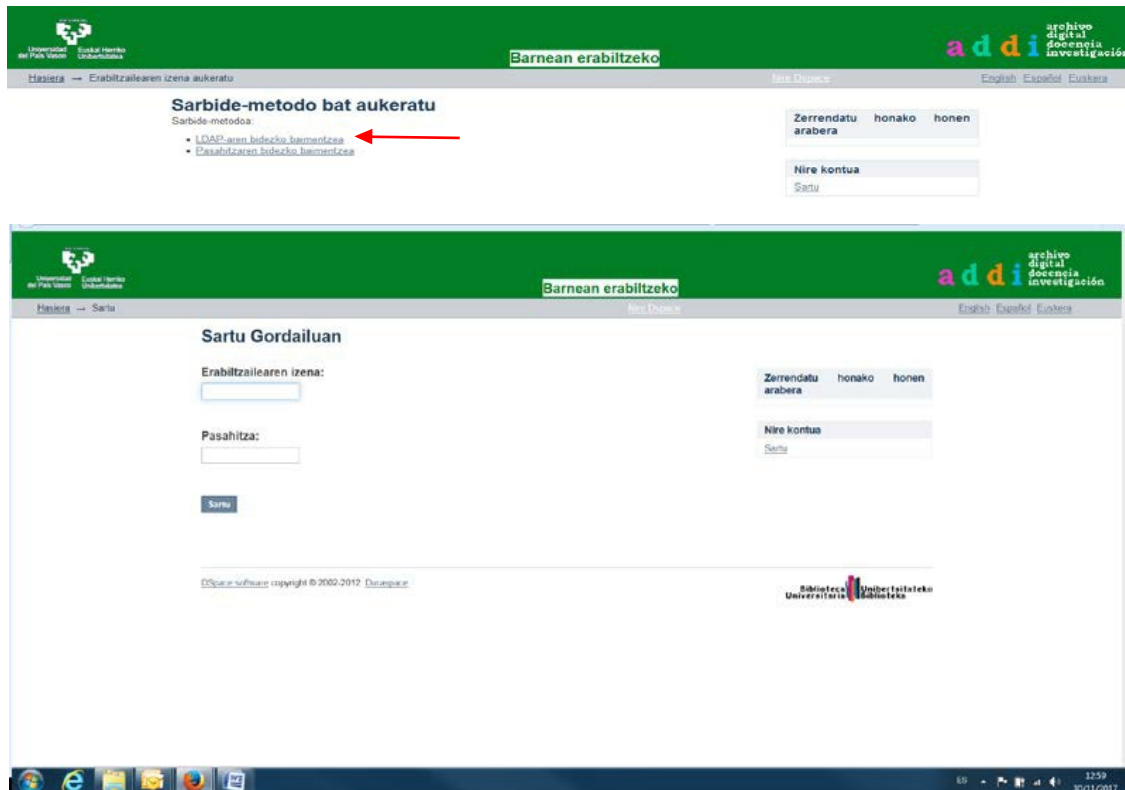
Universidad del País Vasco Euskal Herriko Unibertsitatea

Barnean erabiltzeko

addi archivo digital docencia investigación

Hasiera → Erabiltzailearen izena aukeratu

Nire Dspace

English Español Euskera

Sarbide-metodo bat aukeratu

Sarbide-metodoa:

- LDAP-aren bidezko baimentzea
- Pasahitzaren bidezko baimentzea

Zerrendatu honako honen arabera

Nire kontua

Sartu

Universidad del País Vasco Euskal Herriko Unibertsitatea

Barnean erabiltzeko

addi archivo digital docencia investigación

Hasiera → Sartu

Nire Dspace

English Español Euskera

Sartu Gordailuan

Erabiltzailearen izena:

Pasahitza:

Sartu

Zerrendatu honako honen arabera

Nire kontua

Sartu

DSpace software copyright © 2002-2012 Duraspace

Biblioteca Universitaria Unibertsitateko Biblioteka

ES 12:59 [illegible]